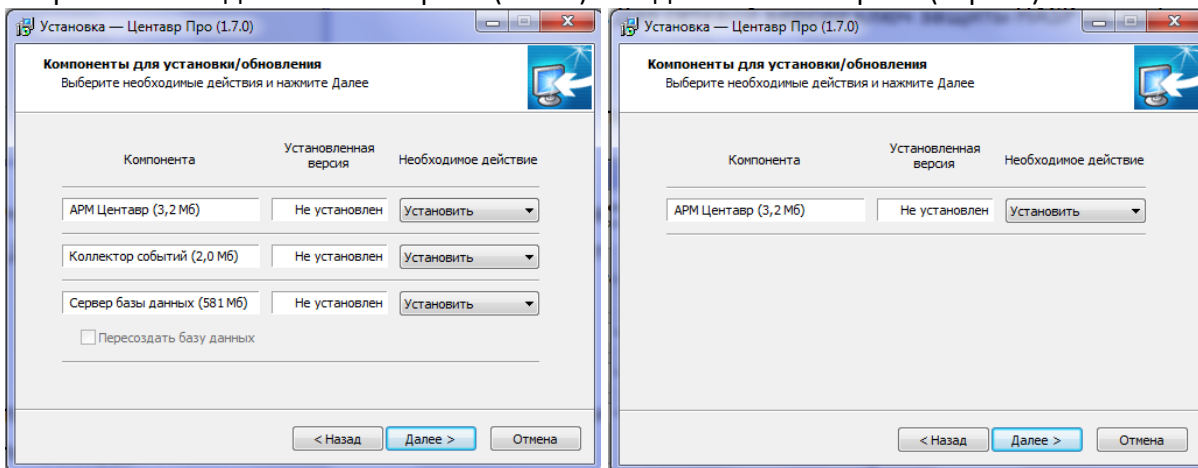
Установка — Центавр Про (1.7.0)

Компоненты для установки/обновления
Выберите необходимые действия и нажмите Далее

| Компонента | Установленная версия | Необходимое действие |
|---|---|---|
| АРМ Центавр (3,2 Мб) | Не установлен | Установить |
| Коллектор событий (2,0 Мб) | Не установлен | Установить |
| Сервер базы данных (581 Мб) | Не установлен | Установить |

Пересоздать базу данных

< Назад | Далее > | Отмена

Установка — Центавр Про (1.7.0)

Компоненты для установки/обновления
Выберите необходимые действия и нажмите Далее

| Компонента | Установленная версия | Необходимое действие |
|---|---|---|
| АРМ Центавр (3,2 Мб) | Не установлен | Установить |

< Назад | Далее > | Отмена